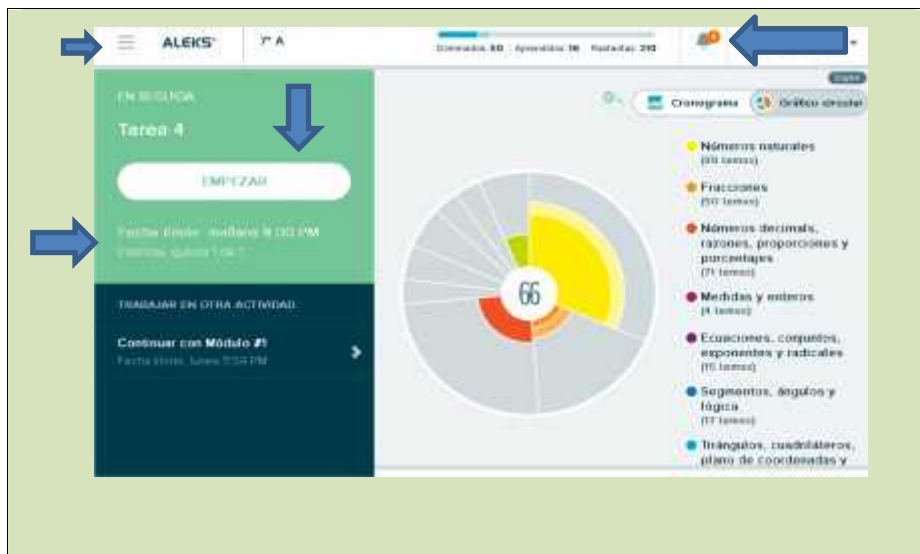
ALEKS 7° A

Dominados: 60 Aprendidos: 16 Restantes: 210

EN SEGUIDA

Tarea 4

EMPEZAR

Fecha límite: mañana 9:00 PM
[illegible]

TRABAJAR EN OTRA ACTIVIDAD

Continuar con Módulo #1
Fecha límite: lunes 11:59 PM

Cronograma

Gráfico circular

66

Números naturales
(69 temas)

Fracciones
(50 temas)

Números decimales, razones, proporciones y porcentajes
(71 temas)

Medidas y enteros
(4 temas)

Ecuaciones, conjuntos, exponentes y radicales
(15 temas)

Segmentos, ángulos y lógica
(17 temas)

Triángulos, cuadriláteros, plano de coordenadas y